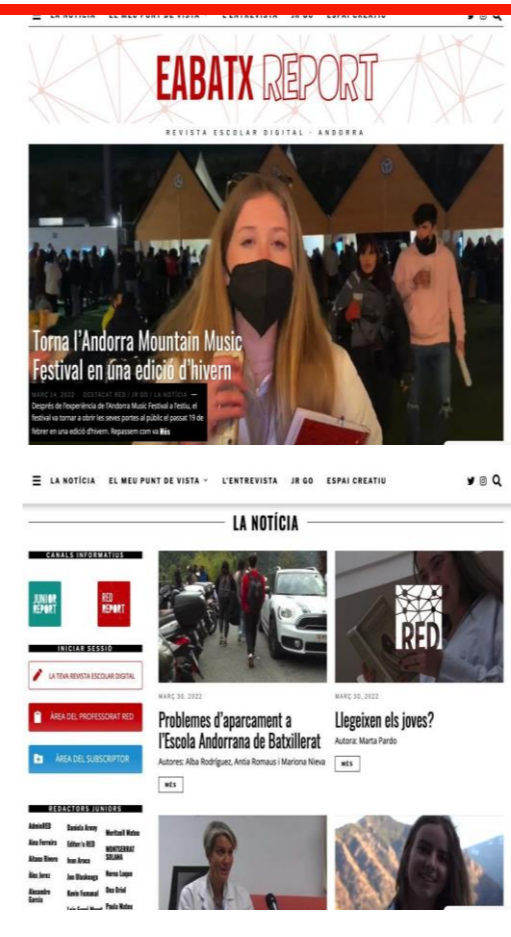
LA NOTÍCIA EL MEU PUNT DE VISTA L'ENTREVISTA JR GO ESPAI CREATIU

EABATX REPORT

REVISTA ESCOLAR DIGITAL · ANDORRA

Torna l'Andorra Mountain Music Festival en una edició d'hivern

MARÇ 14, 2022 DESTACAT RED / JR GO / LA NOTÍCIA — Després de l'experiència de l'Andorra Music Festival a l'estiu, el festival va tornar a obrir les seves portes al públic el passat 19 de febrer en una edició d'hivern. Repassem com va Més

☰ LA NOTÍCIA EL MEU PUNT DE VISTA ˅ L'ENTREVISTA JR GO ESPAI CREATIU

LA NOTÍCIA

CANALS INFORMATIUS

JUNIOR REPORT

RED REPORT

INICIAR SESSIÓ

LA TEVA REVISTA ESCOLAR DIGITAL

ÀREA DEL PROFESSORAT RED

ÀREA DEL SUBSCRIPTOR

REDACTORS JUNIORS

| AdminRED | Daniela Arenas | Meritxell Mateu |
|---|---|---|
| Aina Ferreira | Editor's RED | MONTSERRAT SOLANA |
| Aitana Rivero | Iván Araco | Nerea Lopes |
| Alex Jerez | Jan Blasi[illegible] | Ona Oriol |
| Alexandre Garcia | Kevin Fernand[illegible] | Paula Mateu |

MARÇ 30, 2022

Problemes d'aparcament a l'Escola Andorrana de Batxillerat

Autores: Alba Rodríguez, Antia Romaus i Mariona Nieva

MÉS

RED

MARÇ 30, 2022

Llegeixen els joves?

Autora: Marta Pardo

MÉS